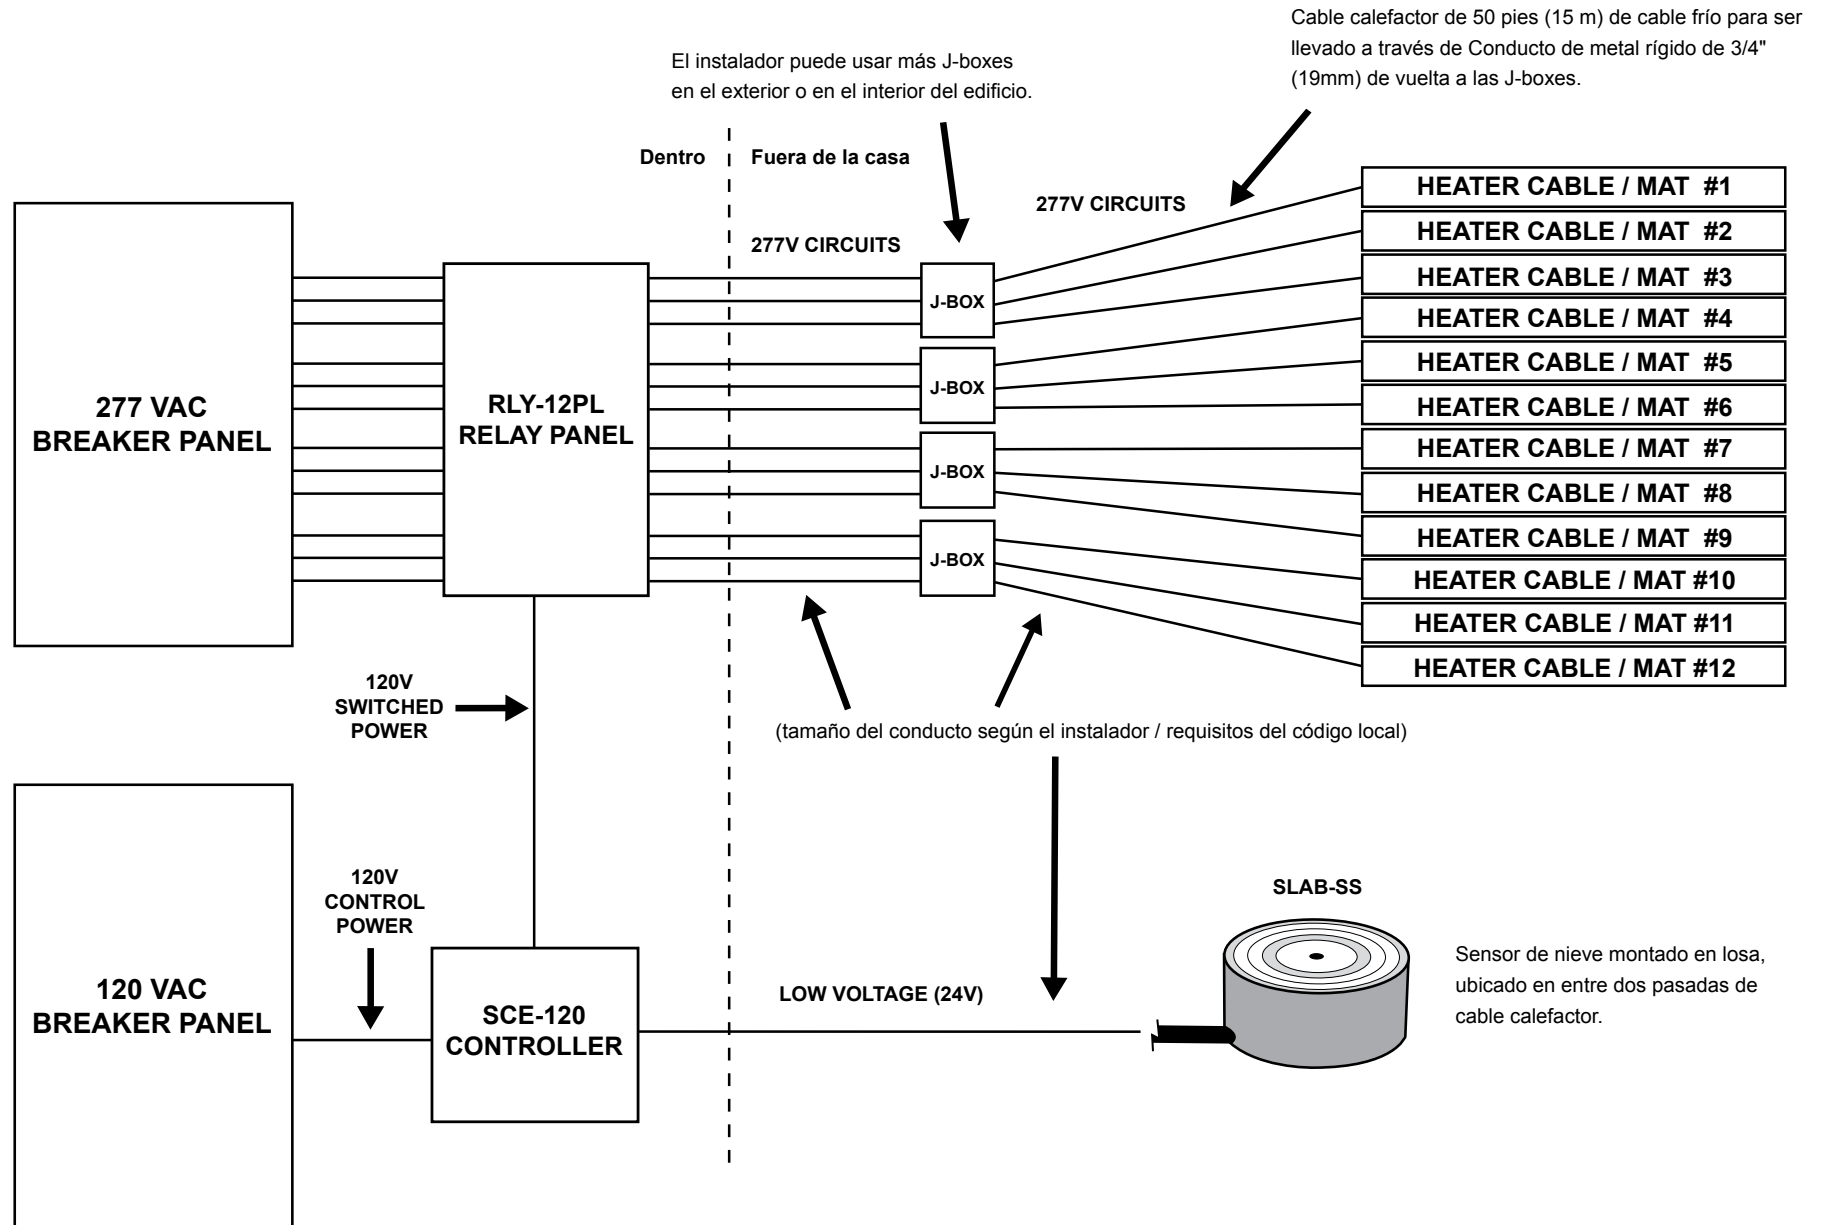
Cable calefactor de 50 pies (15 m) de cable frío para ser llevado a través de Conducto de metal rígido de 3/4" (19mm) de vuelta a las J-boxes.

El instalador puede usar más J-boxes en el exterior o en el interior del edificio.

Dentro

Fuera de la casa

277V CIRCUITS

277V CIRCUITS

277 VAC BREAKER PANEL

RLY-12PL RELAY PANEL

J-BOX

J-BOX

J-BOX

J-BOX

HEATER CABLE / MAT #1

HEATER CABLE / MAT #2

HEATER CABLE / MAT #3

HEATER CABLE / MAT #4

HEATER CABLE / MAT #5

HEATER CABLE / MAT #6

HEATER CABLE / MAT #7

HEATER CABLE / MAT #8

HEATER CABLE / MAT #9

HEATER CABLE / MAT #10

HEATER CABLE / MAT #11

HEATER CABLE / MAT #12

120V SWITCHED POWER

(tamaño del conducto según el instalador / requisitos del código local)

120V CONTROL POWER

SLAB-SS

120 VAC BREAKER PANEL

SCE-120 CONTROLLER

LOW VOLTAGE (24V)

Sensor de nieve montado en losa, ubicado en entre dos pasadas de cable calefactor.